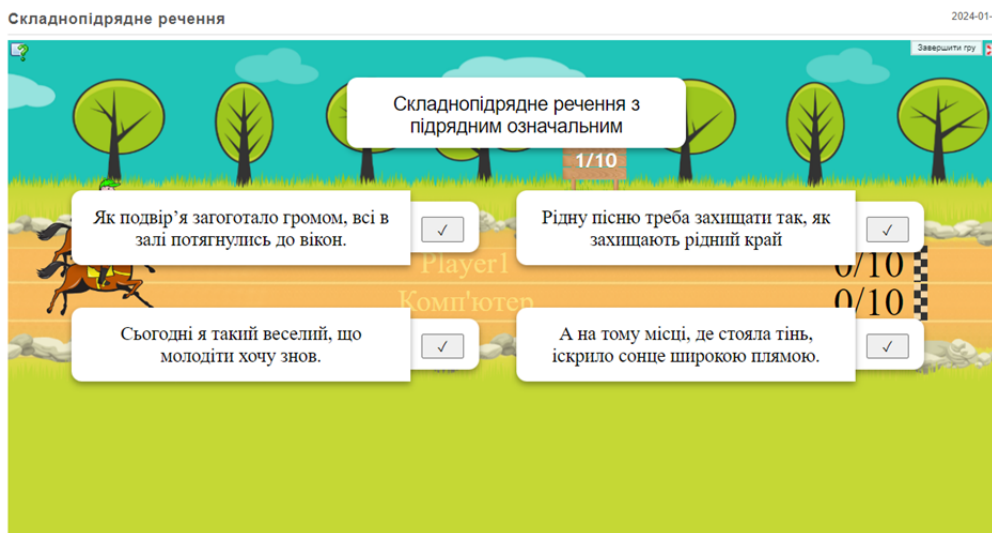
Складнопідрядне речення

2024-01-

Завершити гру

Складнопідрядне речення з підрядним означальним

1/10

Як подвір'я загоготало громом, всі в залі потягнулись до вікон.

✓

Рідну пісню треба захищати так, як захищають рідний край

✓

Player1

0/10

Комп'ютер

0/10

Сьогодні я такий веселий, що молодіти хочу знов.

✓

А на тому місці, де стояла тінь, іскрило сонце широкою плямою.

✓